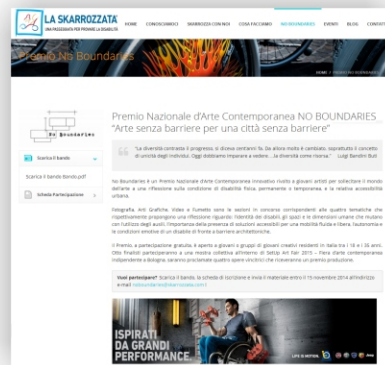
LA SKARROZZATA
UNA PASSEGGIATA PER PROMUOVERE LA DISABILITÀ

HOME CONOSCIAMOCI SKARROZZA CON NOI COSA FACCIAMO NO BOUNDARIES EVENTI BLOG CONTATTI

Premio No Boundaries

HOME / PREMIO NO BOUNDARIES

No Boundaries

Scarica il bando

Scarica il bando Bando.pdf

Scheda Partecipazione

Premio Nazionale d'Arte Contemporanea NO BOUNDARIES "Arte senza barriere per una città senza barriere"

"La diversità contrasta il progresso; si diceva centanni fa. Dal allora molto è cambiato, soprattutto il concetto di unicità degli individui. Oggi dobbiamo imparare a vedere ... la diversità come risorsa." Luigi Bandini Buti

No Boundaries è un Premio Nazionale d'Arte Contemporanea innovativo rivolto a giovani artisti per sollecitare il mondo dell'arte a una riflessione sulla condizione di disabilità fisica, permanente o temporanea, e la relativa accessibilità urbana.

Fotografia, Arti Grafiche, Video e Fumetto sono le sezioni in concorso: corrispondenti alle quattro tematiche che rispettivamente propongono una riflessione riguardo: l'identità dei disabili; gli spazi; e le dimensioni umane che mutano con l'utilizzo degli ausili, l'importanza della presenza di soluzioni accessibili per una mobilità fluida e libera; l'autonomia e le condizioni emotive di un disabile di fronte a barriere architettoniche.

Il Premio, a partecipazione gratuita, è aperto a giovani o gruppi di giovani creativi residenti in Italia tra i 18 e i 35 anni. Otto finalisti parteciperanno a una mostra collettiva all'interno di SetUp Art Fair 2015 – Fiera d'arte contemporanea indipendente a Bologna; saranno proclamati quattro opere vincitrici che riceveranno un premio produzione.

Vuoi partecipare? Scarica il bando, la scheda di iscrizione e invia il materiale entro il 15 novembre 2014 all'indirizzo e-mail noboundaries@skarrozzata.com !

ISPIRATI DA GRANDI PERFORMANCE.